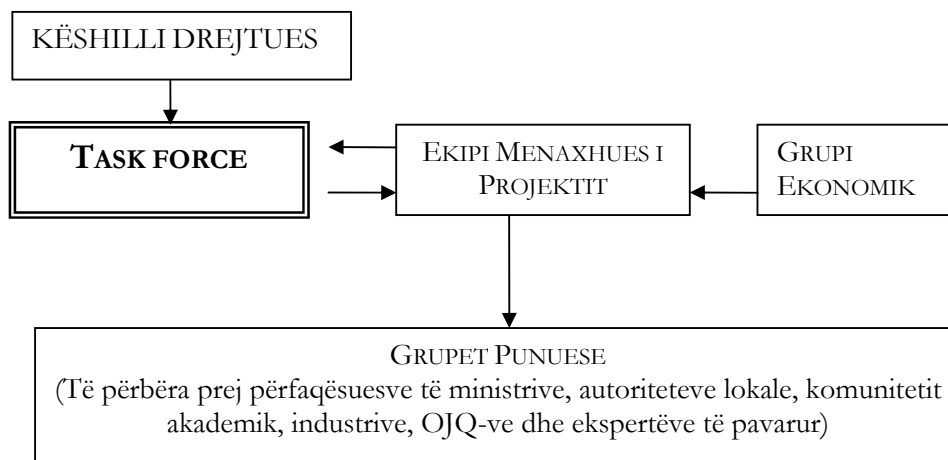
KËSHILLI DREJTUES

TASK FORCE

EKIPI MENAXHUES I PROJEKTIT

GRUPI EKONOMIK

GRUPET PUNUESE
(Të përbëra prej përfaqësuesve të ministrive, autoriteteve lokale, komunitetit akademik, industrive, OJQ-ve dhe ekspertëve të pavarur)